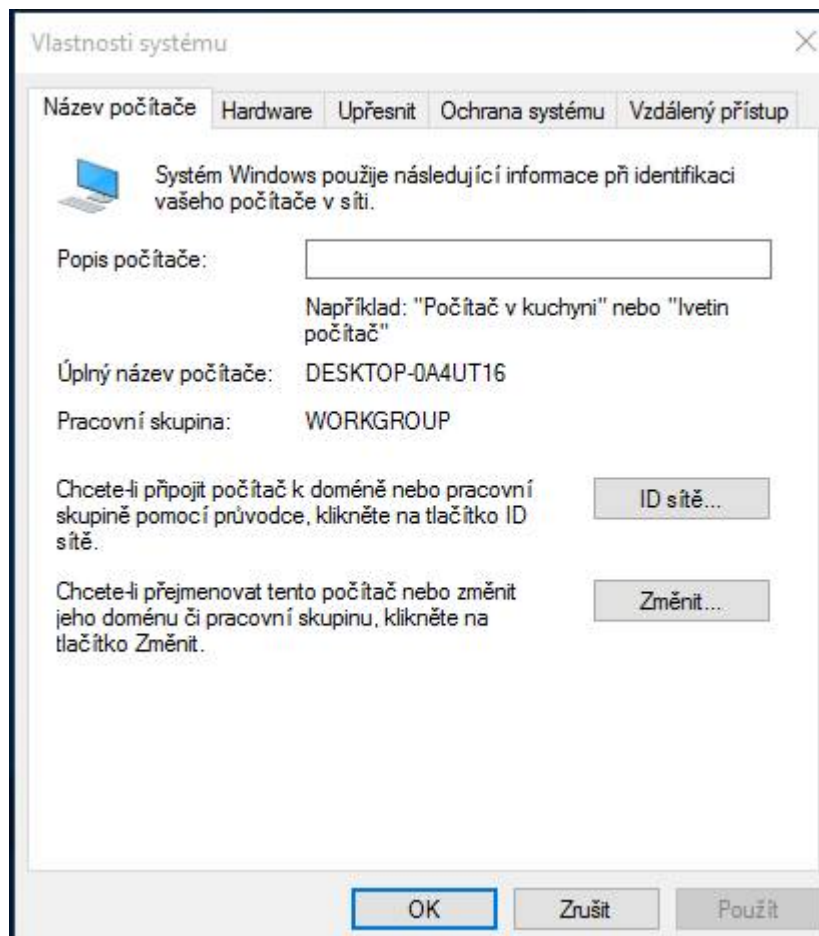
Vlastnosti systému

×

Název počítače | Hardware | Upřesnit | Ochrana systému | Vzdálený přístup

Systém Windows použije následující informace při identifikaci vašeho počítače v síti.

Popis počítače:

Například: "Počítač v kuchyni" nebo "Ivetin počítač"

Úplný název počítače: DESKTOP-0A4UT16

Pracovní skupina: WORKGROUP

Chcete-li připojit počítač k doméně nebo pracovní skupině pomocí průvodce, klikněte na tlačítko ID sítě.

ID sítě...

Chcete-li přejmenovat tento počítač nebo změnit jeho doménu či pracovní skupinu, klikněte na tlačítko Změnit.

Změnit...

OK

Zrušit

Použít